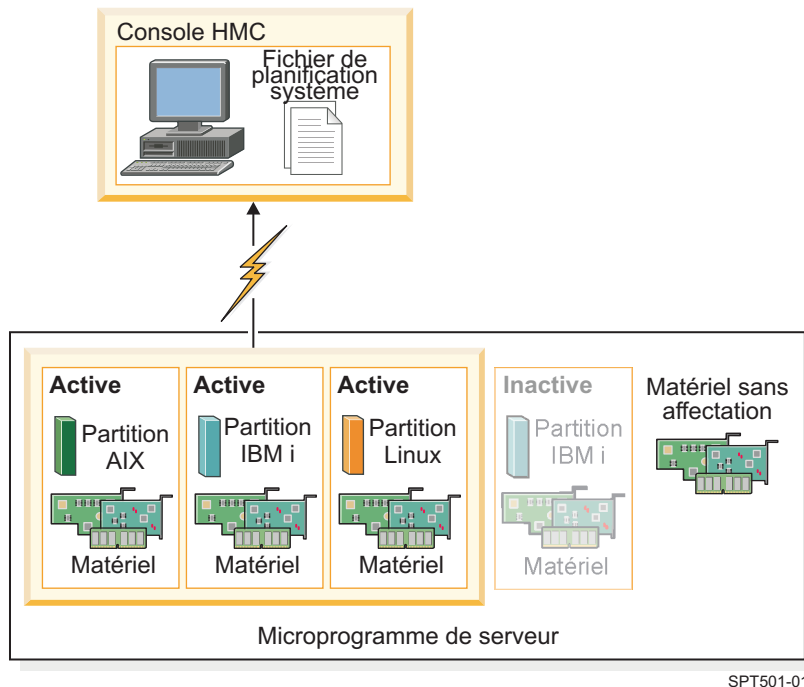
Console HMC

Fichier de planification système

Active

Partition AIX

Matériel

Active

Partition IBM i

Matériel

Active

Partition Linux

Matériel

Inactive

Partition IBM i

Matériel

Matériel sans affectation

Microprogramme de serveur

SPT501-01